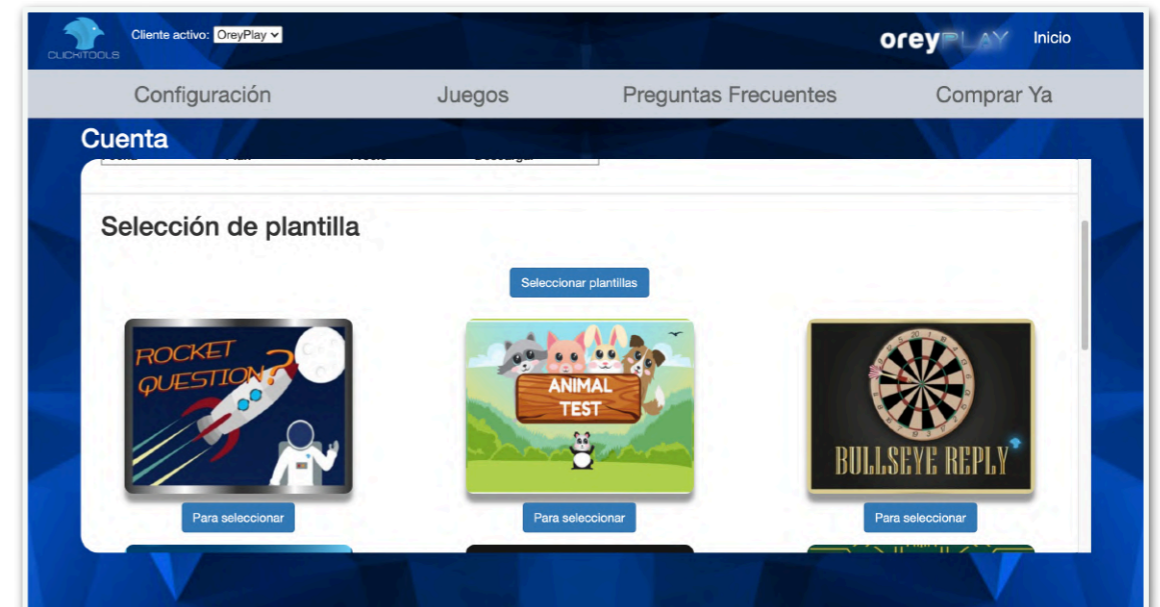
CLICKITOOLS

Cliente activo: OreyPlay

oreyPLAY Inicio

Configuración Juegos Preguntas Frecuentes Comprar Ya

Cuenta

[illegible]

Selección de plantilla

Seleccionar plantillas

ROCKET QUESTION?

Para seleccionar

ANIMAL TEST

Para seleccionar

BULLSEYE REPLY

Para seleccionar